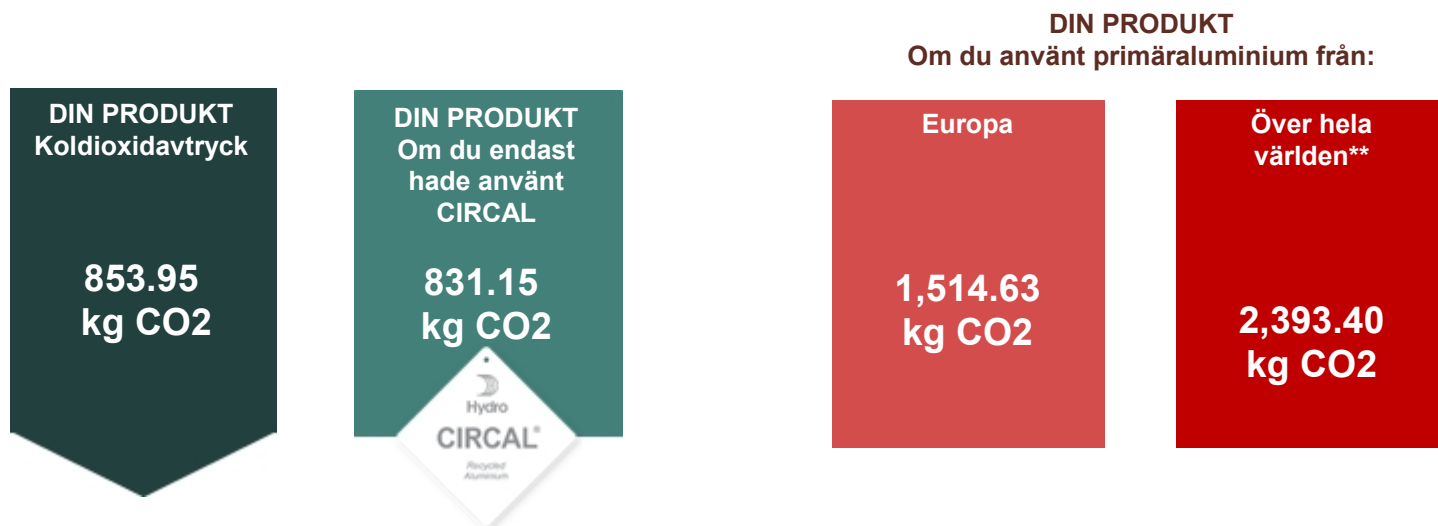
DIN PRODUKT
Om du använt primäraluminium från:

DIN PRODUKT
Koldioxidavtryck

853.95
kg CO2

DIN PRODUKT
Om du endast hade använt CIRCAL

831.15
kg CO2

Hydro
CIRCAL®
Recycled Aluminium

Europa

1,514.63
kg CO2

Över hela världen**

2,393.40
kg CO2